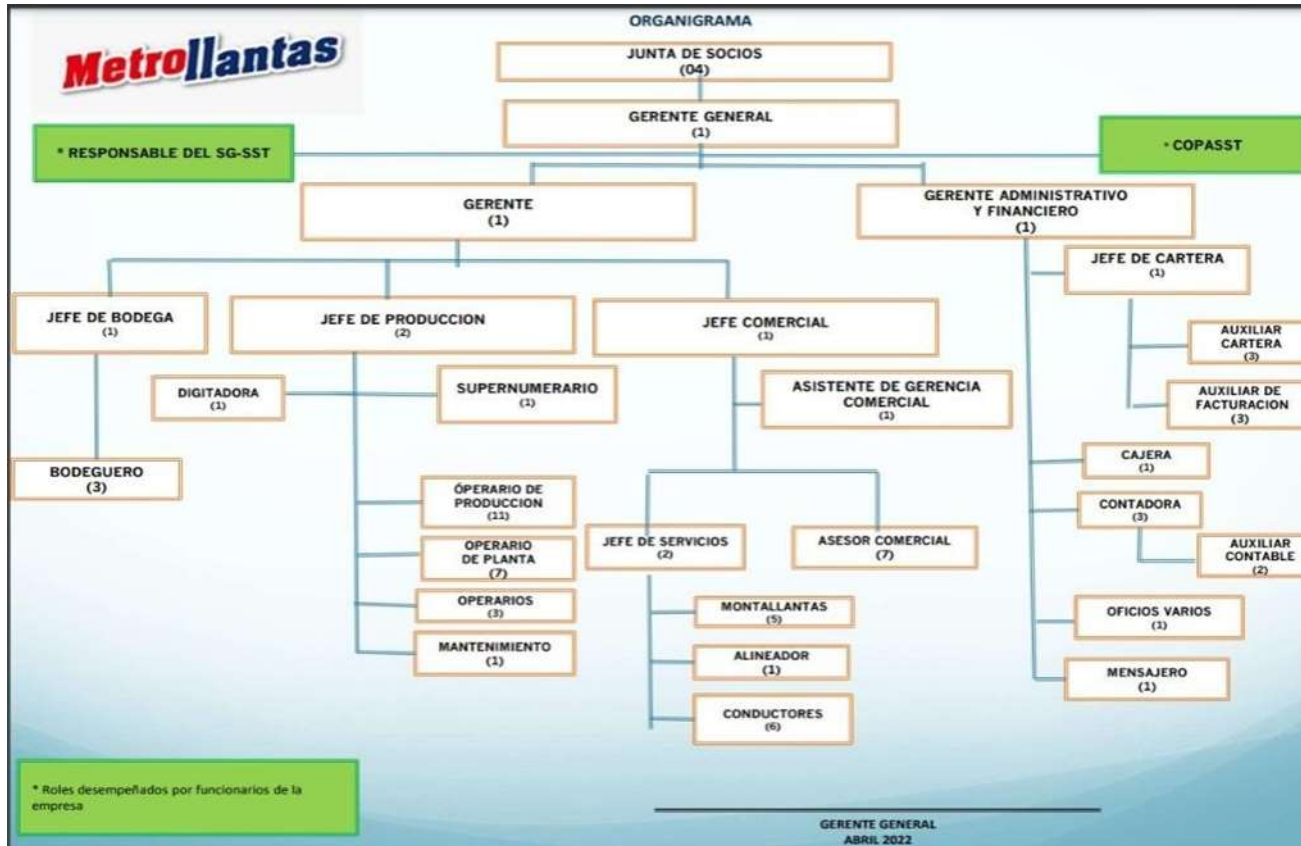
ORGANIGRAMA

Metrollantas

JUNTA DE SOCIOS
(04)

GERENTE GENERAL
(1)

* RESPONSABLE DEL SG-SST

* COPASST

GERENTE
(1)

GERENTE ADMINISTRATIVO Y FINANCIERO
(1)

JEFE DE CARTERA
(1)

AUXILIAR CARTERA
(3)

AUXILIAR DE FACTURACION
(3)

CAJERA
(1)

CONTADORA
(3)

AUXILIAR CONTABLE
(2)

OFICIOS VARIOS
(1)

MENSAJERO
(1)

JEFE DE BODEGA
(1)

BODEGUERO
(3)

JEFE DE PRODUCCION
(2)

DIGITADORA
(1)

SUPERNUMERARIO
(1)

ÓPERARIO DE PRODUCCION
(11)

OPERARIO DE PLANTA
(7)

OPERARIOS
(3)

MANTENIMIENTO
(1)

JEFE COMERCIAL
(1)

ASISTENTE DE GERENCIA COMERCIAL
(1)

JEFE DE SERVICIOS
(2)

ASESOR COMERCIAL
(7)

MONTALLANTAS
(5)

ALINEADOR
(1)

CONDUCTORES
(6)

* Roles desempeñados por funcionarios de la empresa

GERENTE GENERAL
ABRIL 2022